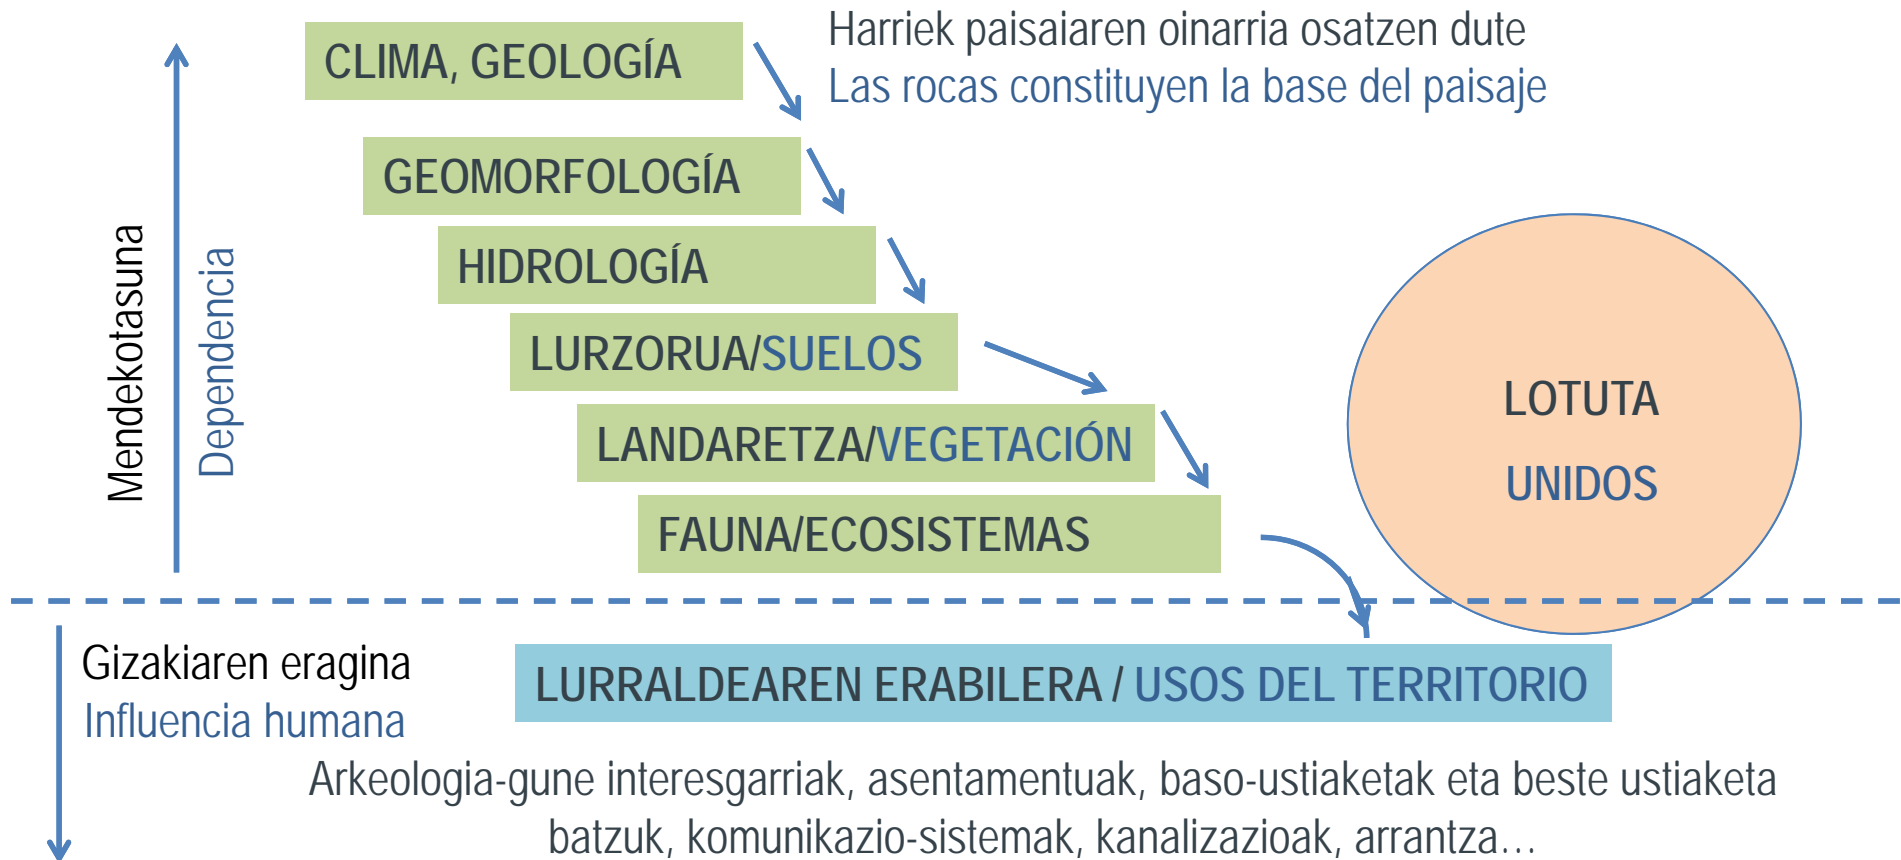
CLIMA, GEOLOGÍA

Harriek paisaiaren oinarria osatzen dute
Las rocas constituyen la base del paisaje

Mendekotasuna

Dependencia

GEOMORFOLOGÍA

HIDROLOGÍA

LURZORUA/SUELOS

LANDARETZA/VEGETACIÓN

FAUNA/ECOSISTEMAS

LOTUTA
UNIDOS

Gizakiaren eragina
Influencia humana

LURRALDEAREN ERABILERA / USOS DEL TERRITORIO

Arkeologia-gune interesgarriak, asentamentuak, baso-ustiaketak eta beste ustiaketa batzuk, komunikazio-sistemak, kanalizazioak, arrantza…